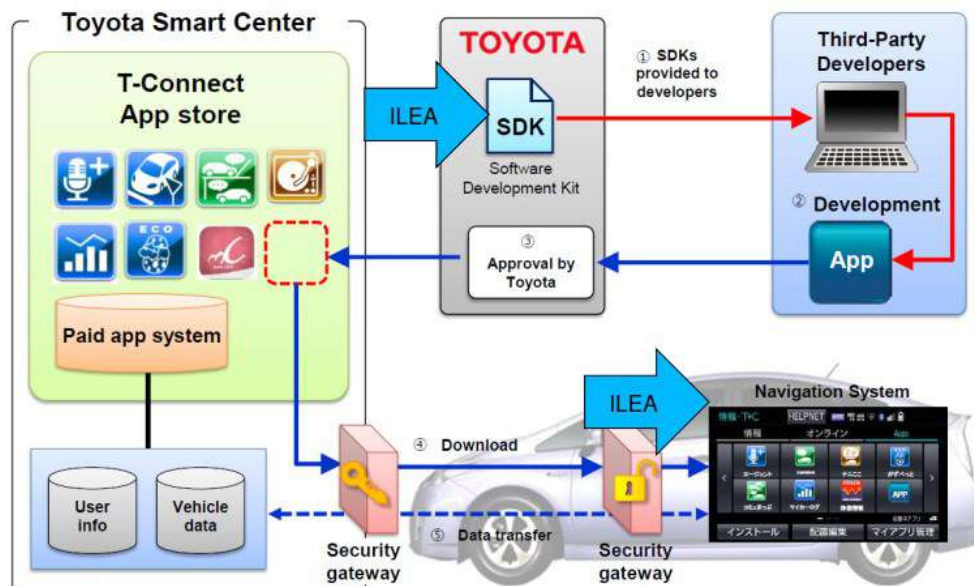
Toyota Smart Center

T-Connect App store

Paid app system

User info

Vehicle data

ILEA

TOYOTA

SDK

Software Development Kit

③ Approval by Toyota

① SDKs provided to developers

Third-Party Developers

② Development

App

ILEA

Navigation System

情報・TC HELPNET

情報 オンライン App

エージェント ナビCC ダイナビ

マイカーログ APP

インストール 配置編集 マイアプリ管理

④ Download

⑤ Data transfer

Security gateway

Security gateway